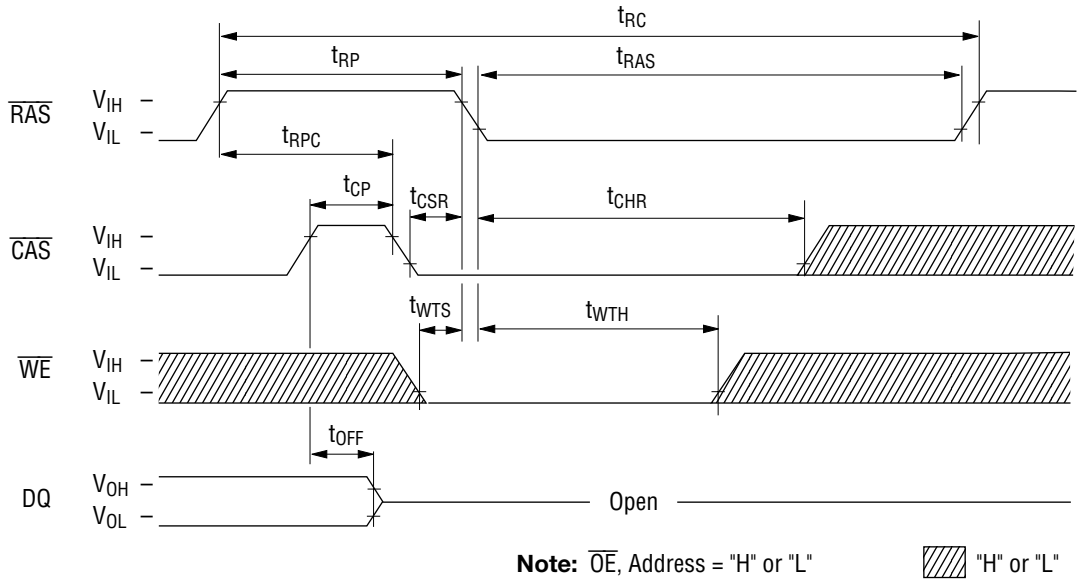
$t_{RC}$

$t_{RP}$

$t_{RAS}$

$\overline{RAS}$ $V_{IH}$ –
$V_{IL}$ –

$t_{RPC}$

$t_{CP}$

$t_{CSR}$

$t_{CHR}$

$\overline{CAS}$ $V_{IH}$ –
$V_{IL}$ –

$t_{WTS}$

$t_{WTH}$

$\overline{WE}$ $V_{IH}$ –
$V_{IL}$ –

$t_{OFF}$

DQ $V_{OH}$ –
$V_{OL}$ –

Open

**Note:** $\overline{OE}$, Address = "H" or "L"

"H" or "L"